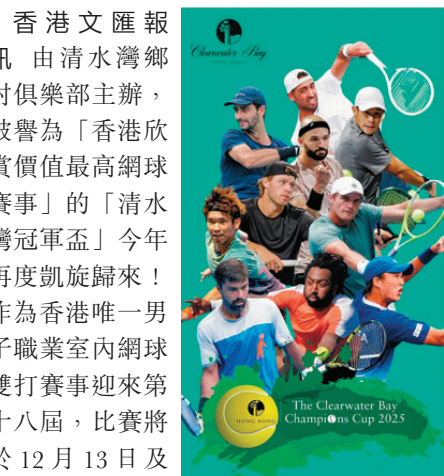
香港文匯報訊 由清水灣鄉村俱樂部主辦，被譽為「香港欣賞價值最高網球賽事」的「清水灣冠軍盃」今年再度凱旋歸來！作為香港唯一男子職業室內網球雙打賽事迎來第十八屆，比賽將於 12 月 13 日及

Clearwater Bay

HONG KONG

The Clearwater Bay Champions Cup 2025